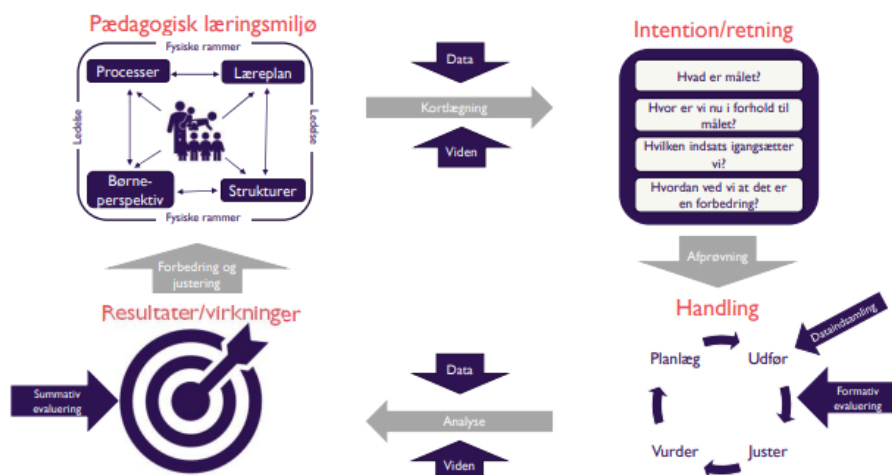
Pædagogisk læringsmiljø

Fysiske rammer

Processer

Læreplan

Ledelse

Ledelse

Børneperspektiv

Strukturer

Fysiske rammer

Data

Kortlægning

Viden

Intention/retning

Hvad er målet?

Hvor er vi nu i forhold til målet?

Hvilken indsats igangsætter vi?

Hvordan ved vi at det er en forbedring?

Afprøvning

Forbedring og justering

Resultater/virkninger

Handling

Dataindsamling

Planlæg

Udfør

Formativ evaluering

Vurder

Juster

Summativ evaluering

Data

Analyse

Viden